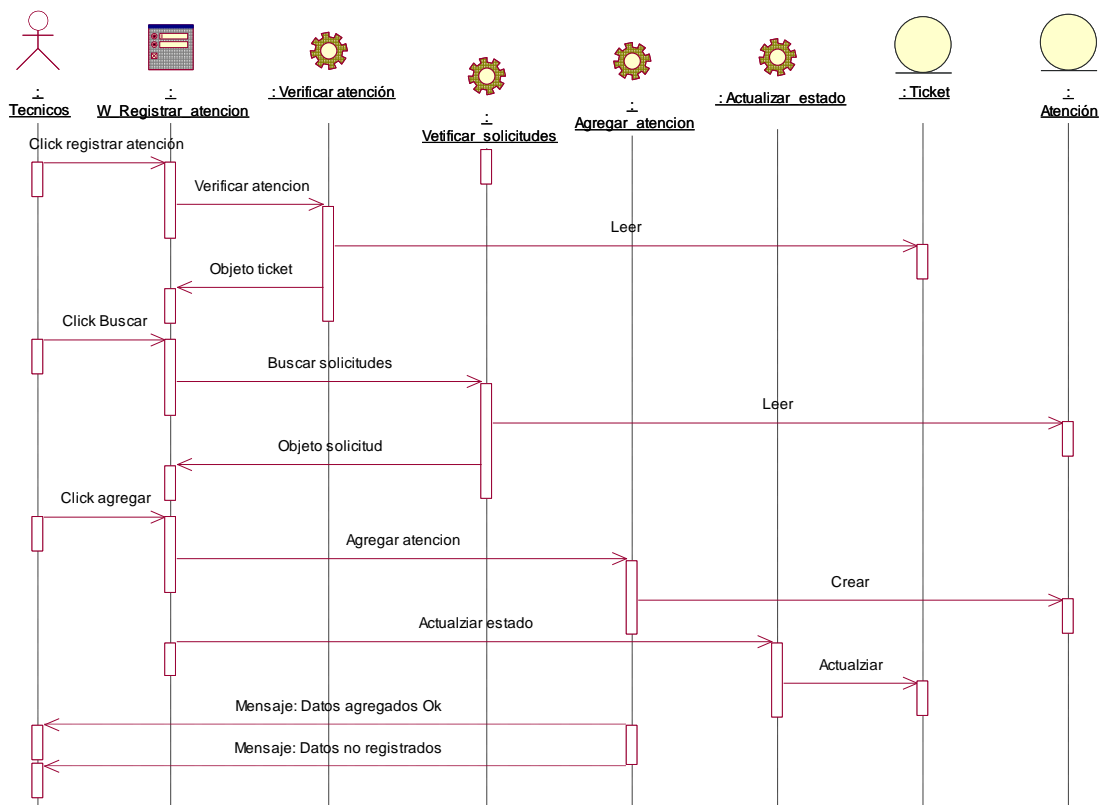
: Tecnicos

: W_Registrar_atencion

: Verificar atención

: Vetificar_solicitudes

: Agregar_atencion

: Actualizar_estado

: Ticket

: Atención

Click registrar atención

Verificar atencion

Leer

Objeto ticket

Click Buscar

Buscar solicitudes

Leer

Objeto solicitud

Click agregar

Agregar atencion

Crear

Actualziar estado

Actualziar

Mensaje: Datos agregados Ok

Mensaje: Datos no registrados